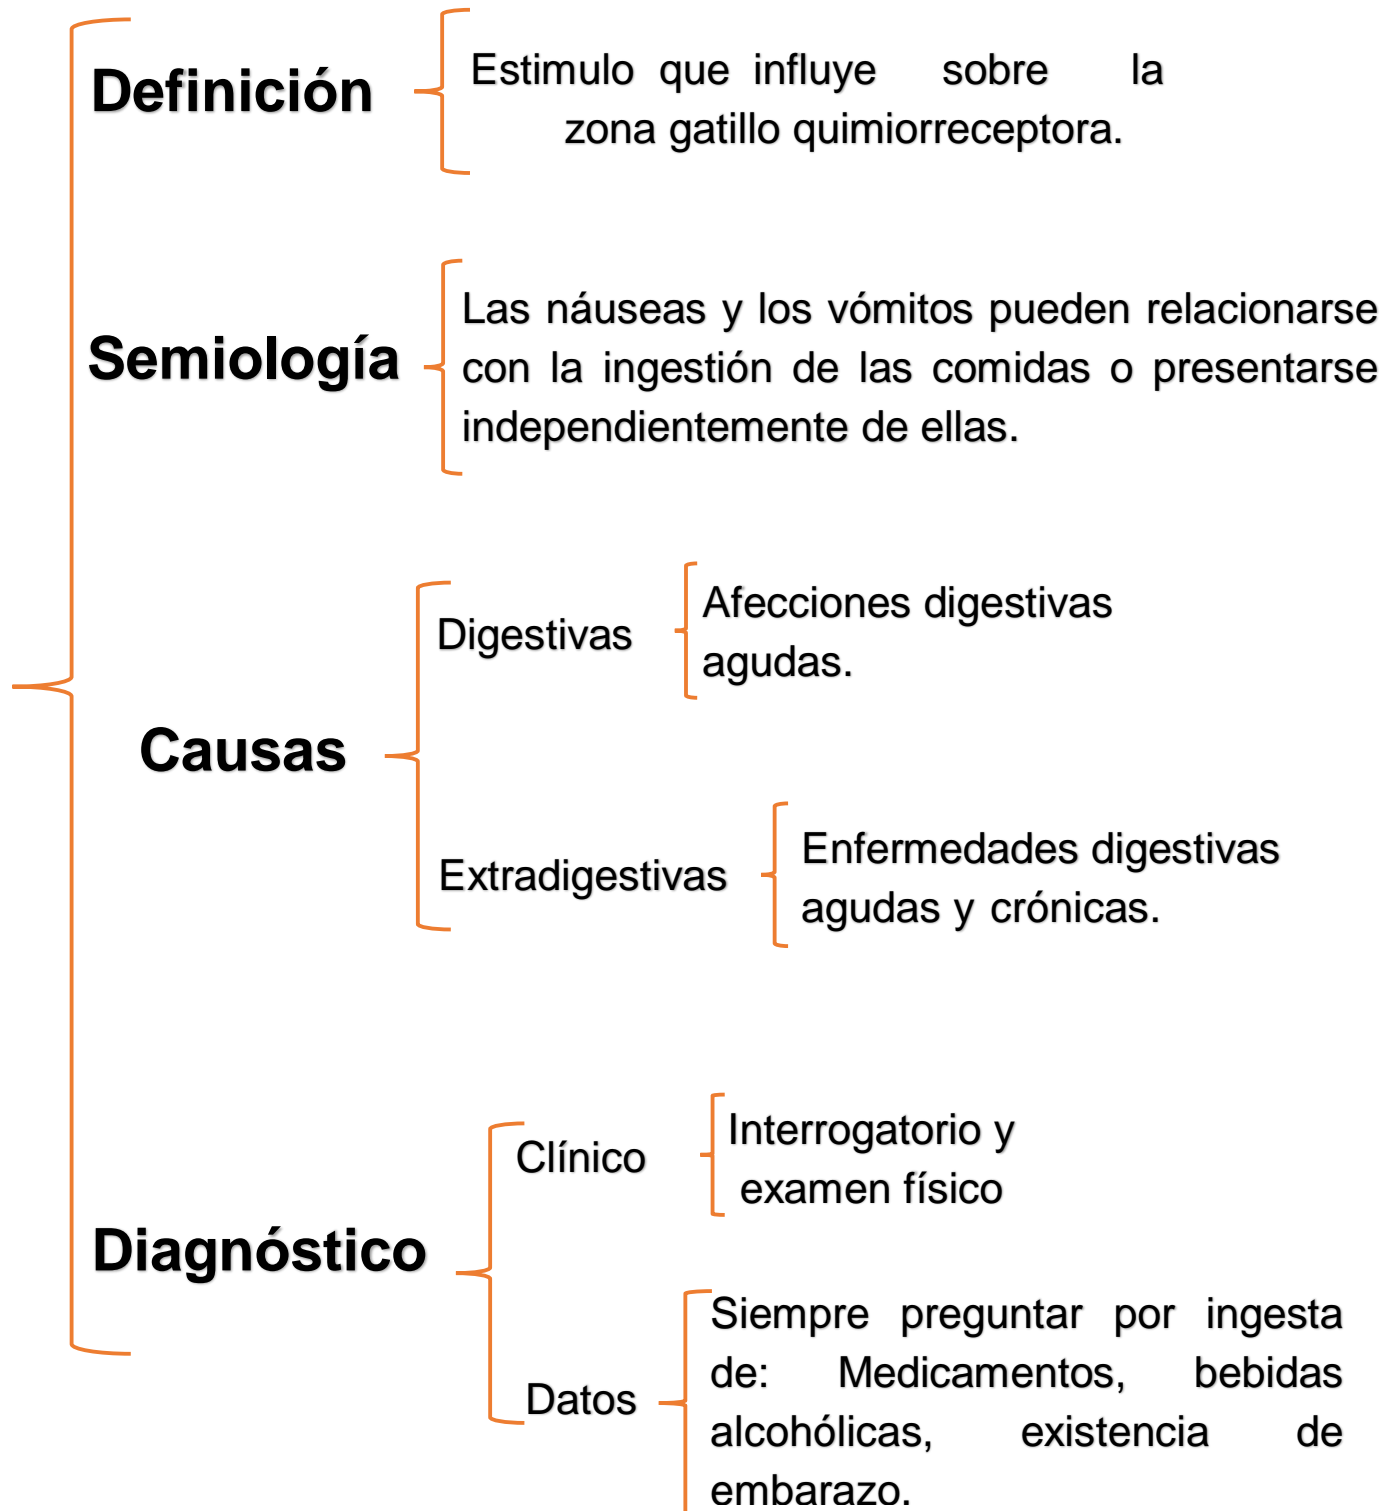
Definición

Estimulo que influye sobre la zona gatillo quimiorreceptora.

Semiología

Las náuseas y los vómitos pueden relacionarse con la ingestión de las comidas o presentarse independientemente de ellas.

Causas

Digestivas

Afecciones digestivas agudas.

Extradigestivas

Enfermedades digestivas agudas y crónicas.

Diagnóstico

Clínico

Interrogatorio y examen físico

Datos

Siempre preguntar por ingesta de: Medicamentos, bebidas alcohólicas, existencia de embarazo.